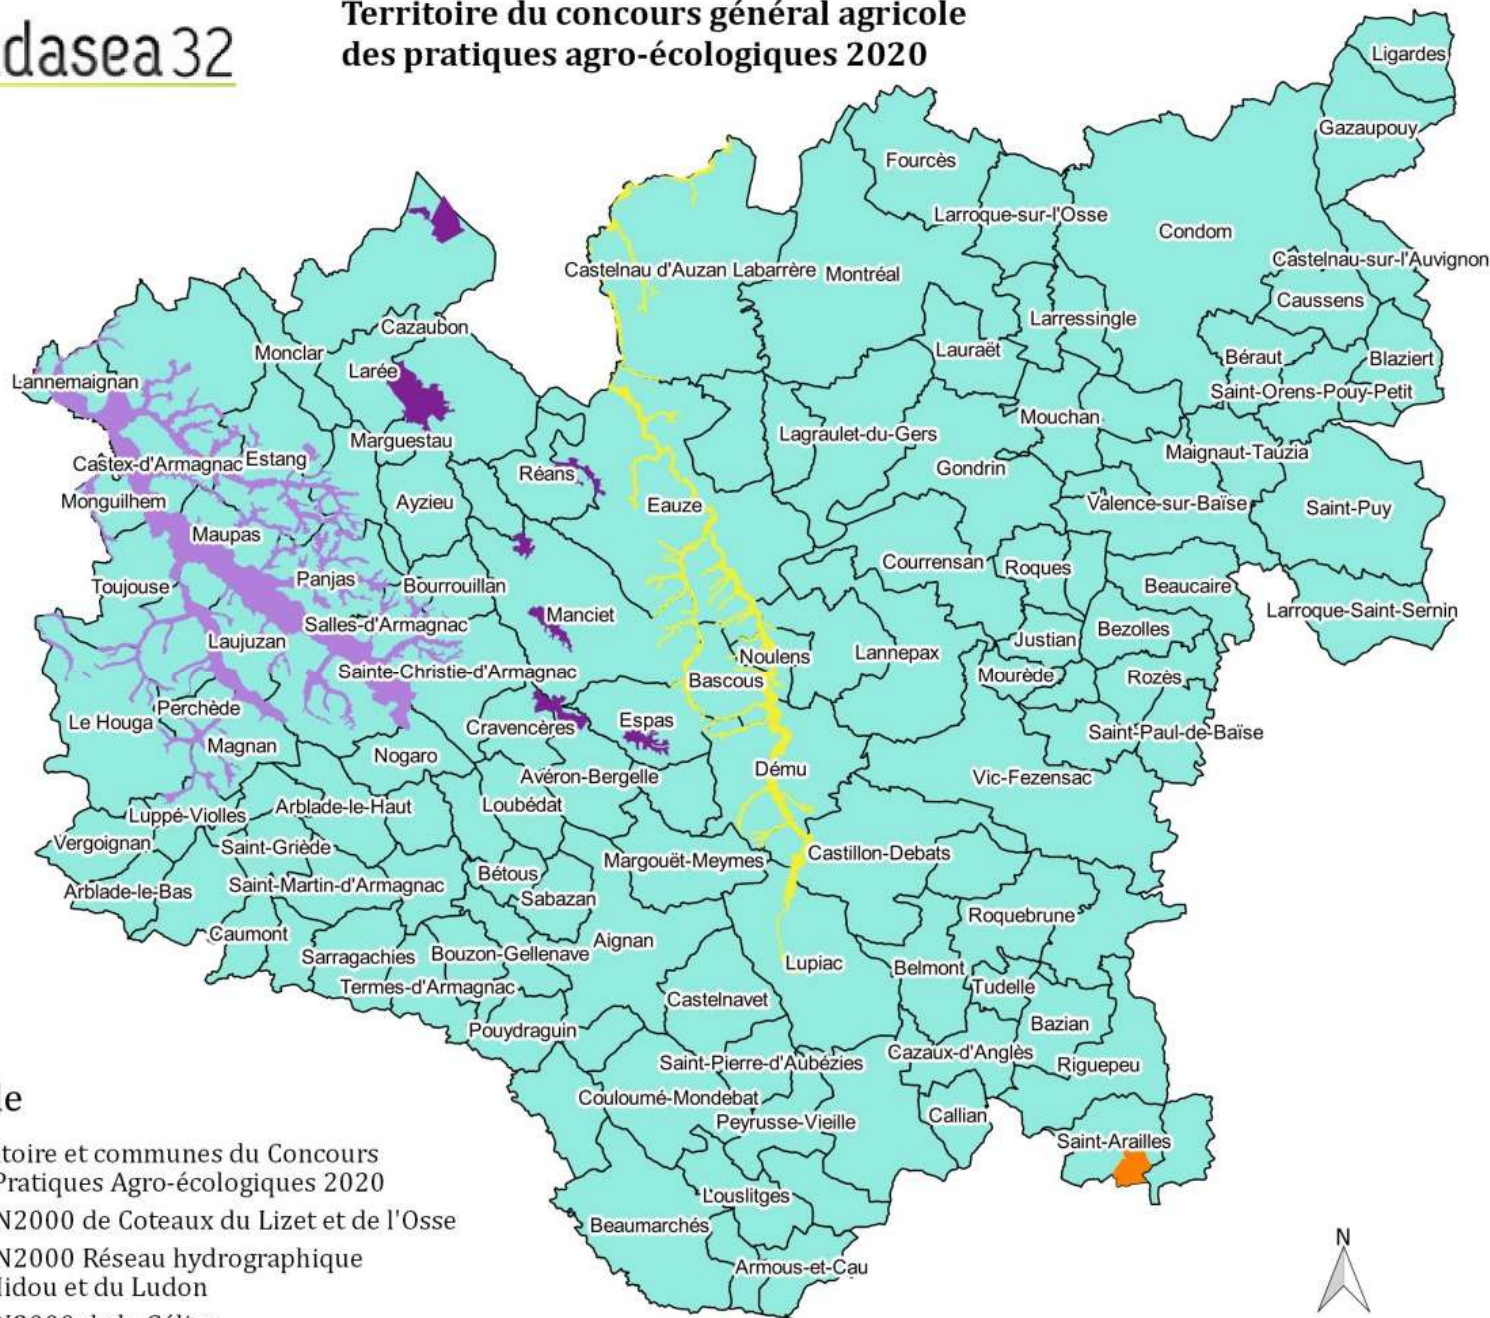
dasea 32

Territoire du concours général agricole des pratiques agro-écologiques 2020

Ligardes
Gazaupouy
Fourcès
Larroque-sur-l'Osse
Condom
Castelnau-sur-l'Auvignon
Castelnau d'Auzan Labarrère
Montréal
Caussens
Larressingle
Cazaubon
Lauraët
Béraut
Blaziert
Monclar
Larée
Saint-Orens-Pouy-Petit
Lannemaignan
Mouchan
Marguestau
Lagraulet-du-Gers
Maignaut-Tauzia
Castex-d'Armagnac
Estang
Réans
Gondrin
Monguilhem
Ayzieu
Eauze
Valence-sur-Baïse
Saint-Puy
Maupas
Courrensan
Roques
Beaucaire
Toujouse
Panjas
Bourrouillan
Larroque-Saint-Sernin
Manciet
Salles-d'Armagnac
Bezolles
Justian
Laujuzan
Noulens
Lannepax
Sainte-Christie-d'Armagnac
Mourède
Rozès
Bascous
Perchède
Espas
Le Houga
Cravencères
Saint-Paul-de-Baïse
Magnan
Nogaro
Démo
Vic-Fezensac
Avéron-Bergelle
Luppé-Violles
Arblade-le-Haut
Loubédat
Vergoignan
Saint-Griède
Margouët-Meymes
Castillon-Debats
Bétous
Arblade-le-Bas
Saint-Martin-d'Armagnac
Sabazan
Roquebrune
Caumont
Aignan
Sarragachies
Bouzon-Gellenave
Lupiac
Belmont
Tudelle
Termes-d'Armagnac
Castelnavet
Bazian
Pouydraguin
Saint-Pierre-d'Aubézies
Cazaux-d'Anglès
Riguepeu
Couloumé-Mondebat
Callian
Peyrusse-Vieille
Saint-Arailles
Louslitges
Beaumarchés
Armous-et-Cau
N

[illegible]e
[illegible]toire et communes du Concours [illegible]Pratiques Agro-écologiques 2020
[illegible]N2000 de Coteaux du Lizet et de l'Osse
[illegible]N2000 Réseau hydrographique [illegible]idou et du Ludon
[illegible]